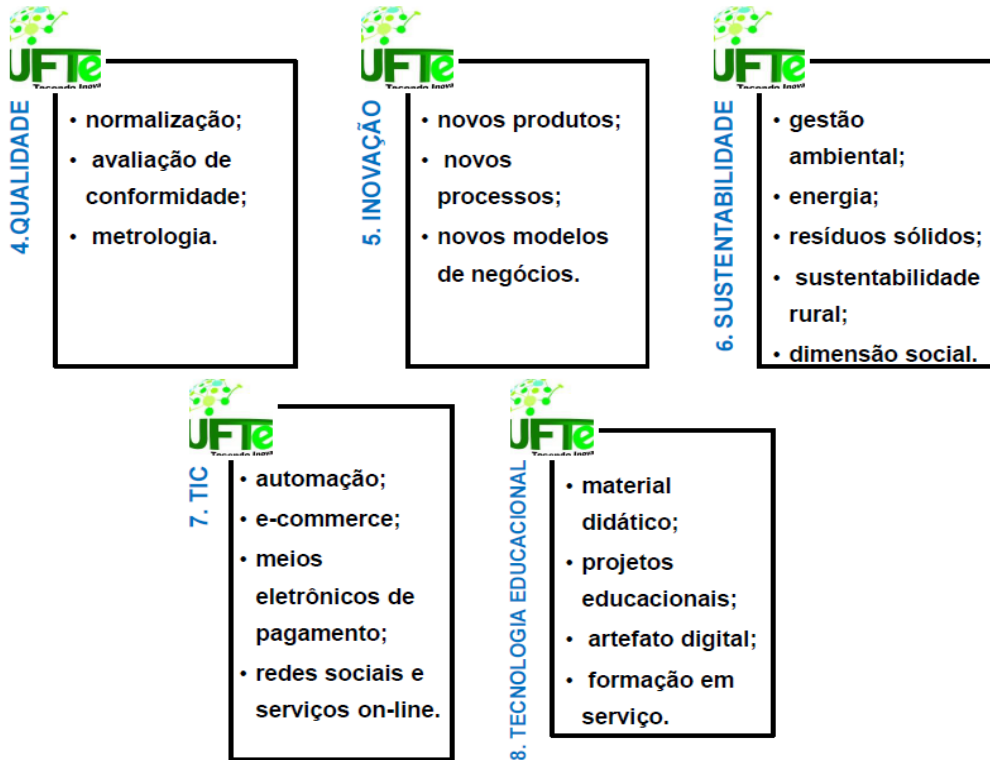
UFTe
Tecendo Inova

4.QUALIDADE

• normalização;
• avaliação de conformidade;
• metrologia.

UFTe
Tecendo Inova

5. INOVAÇÃO

• novos produtos;
• novos processos;
• novos modelos de negócios.

UFTe

6. SUSTENTABILIDADE

• gestão ambiental;
• energia;
• resíduos sólidos;
• sustentabilidade rural;
• dimensão social.

UFTe
Tecendo Inova

7. TIC

• automação;
• e-commerce;
• meios eletrônicos de pagamento;
• redes sociais e serviços on-line.

UFTe
Tecendo Inova

8. TECNOLOGIA EDUCACIONAL

• material didático;
• projetos educacionais;
• artefato digital;
• formação em serviço.